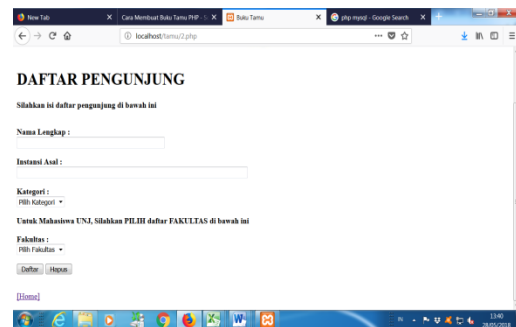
New Tab
Cara Membuat Buku Tamu PHP - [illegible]
Buku Tamu
php mysql - Google Search
localhost/tamu/2.php

DAFTAR PENGUNJUNG

Silahkan isi daftar pengunjung di bawah ini

Nama Lengkap :

Instansi Asal :

Kategori :
Pilih Kategori

Untuk Mahasiswa UNJ, Silahkan PILIH daftar FAKULTAS di bawah ini

Fakultas :
Pilih Fakultas

Daftar Hapus

[Home]

13:40
28/05/2018